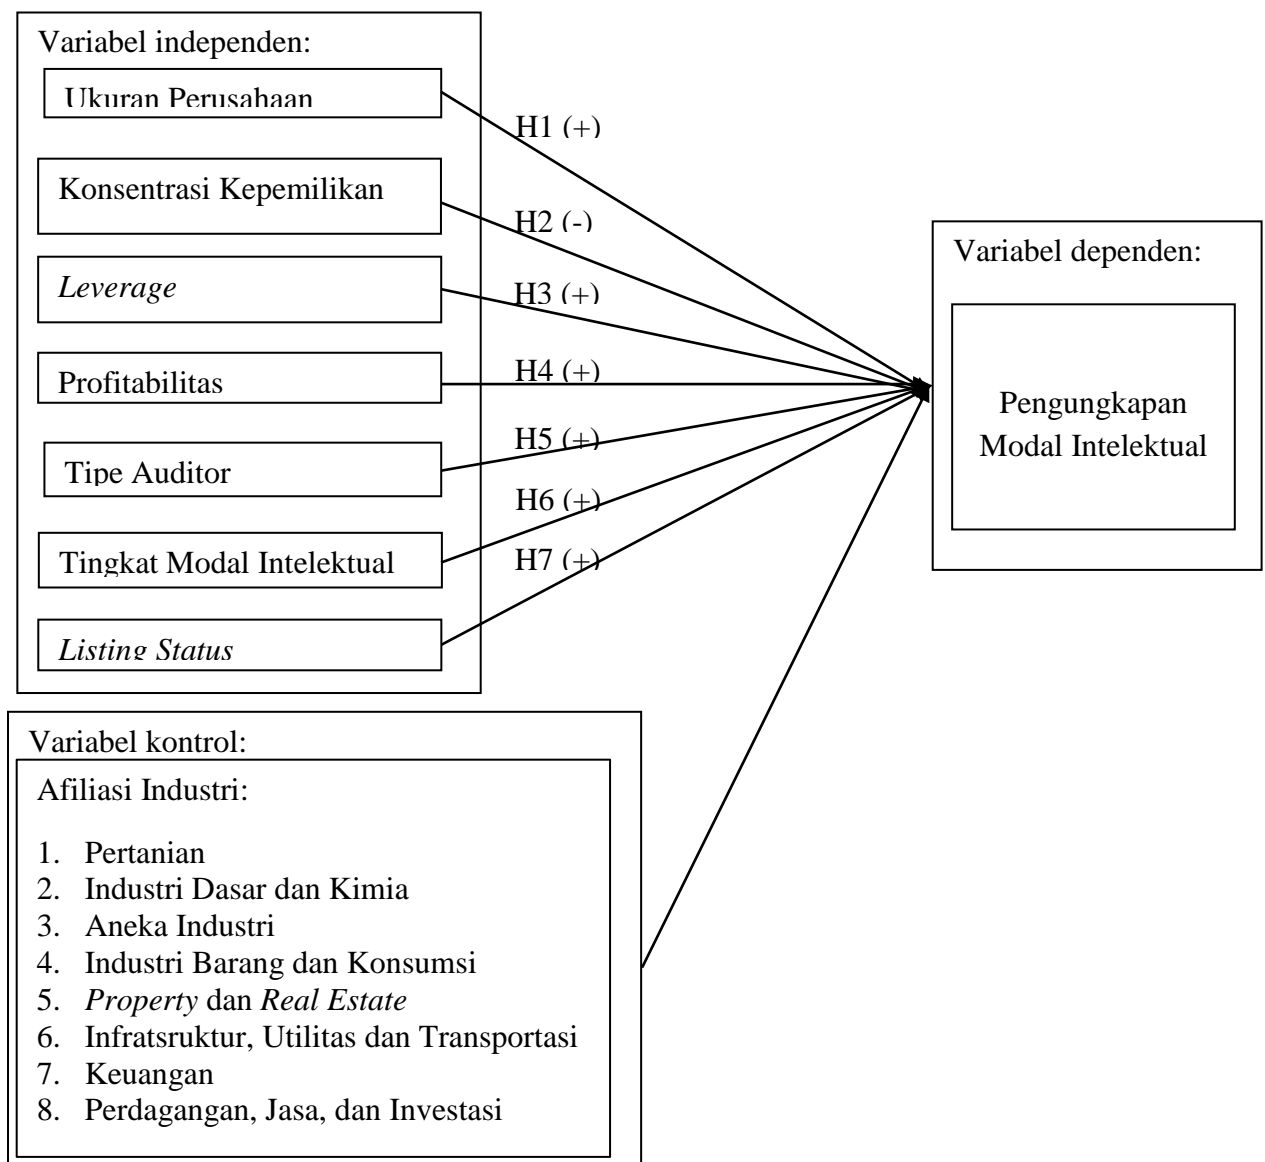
Variabel independen:

Ukuran Perusahaan

Konsentrasi Kepemilikan

*Leverage*

Profitabilitas

Tipe Auditor

Tingkat Modal Intelektual

*Listing Status*

H1 (+)

H2 (-)

H3 (+)

H4 (+)

H5 (+)

H6 (+)

H7 (+)

Variabel dependen:

Pengungkapan Modal Intelektual

Variabel kontrol:

Afiliasi Industri:

1. Pertanian
2. Industri Dasar dan Kimia
3. Aneka Industri
4. Industri Barang dan Konsumsi
5. *Property* dan *Real Estate*
6. Infratsruktur, Utilitas dan Transportasi
7. Keuangan
8. Perdagangan, Jasa, dan Investasi